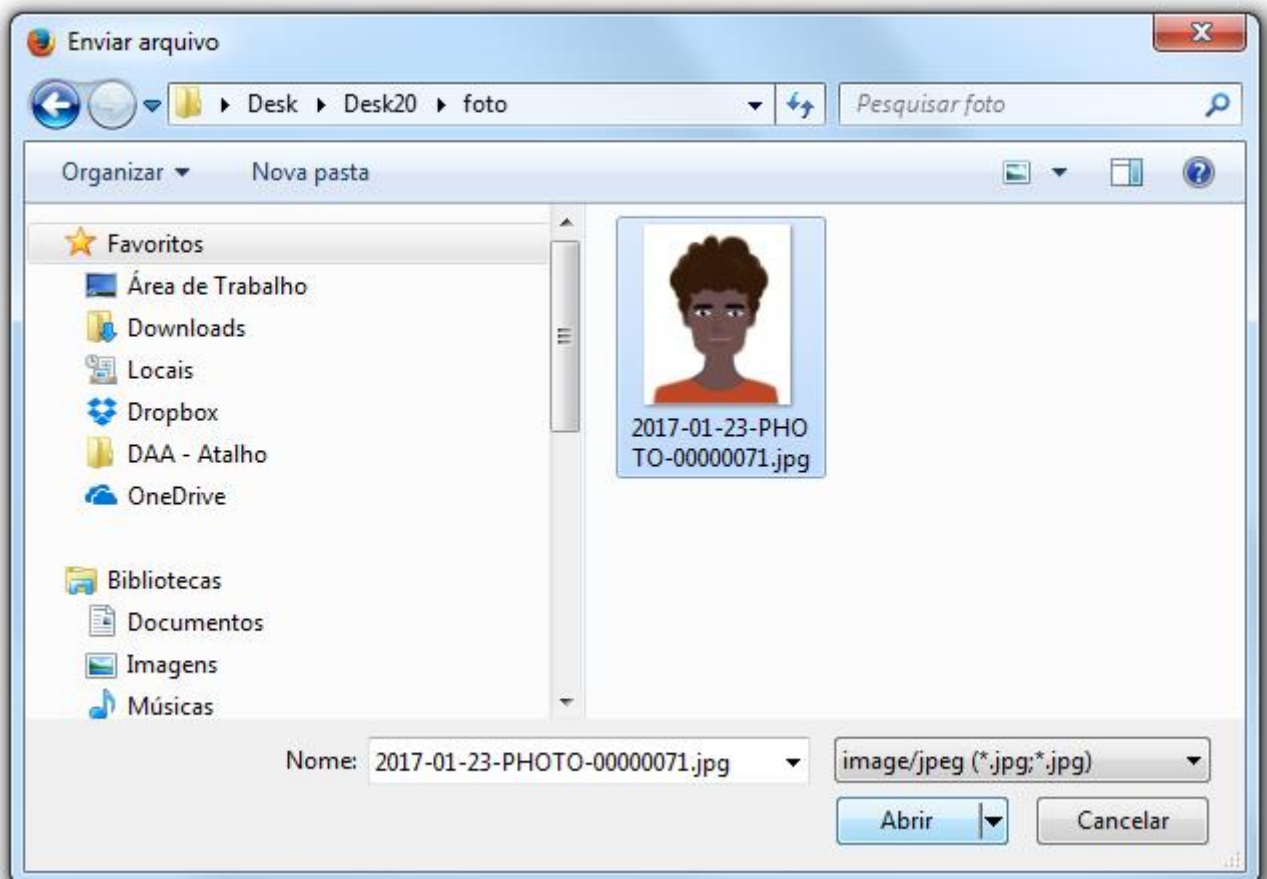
Enviar arquivo

▸ Desk ▸ Desk20 ▸ foto

Pesquisar foto

Organizar ▾

Nova pasta

Favoritos

Área de Trabalho

Downloads

Locais

Dropbox

DAA - Atalho

OneDrive

Bibliotecas

Documentos

Imagens

Músicas

2017-01-23-PHOTO-00000071.jpg

Nome: 2017-01-23-PHOTO-00000071.jpg

image/jpeg (*.jpg;*.jpg)

Abrir

Cancelar